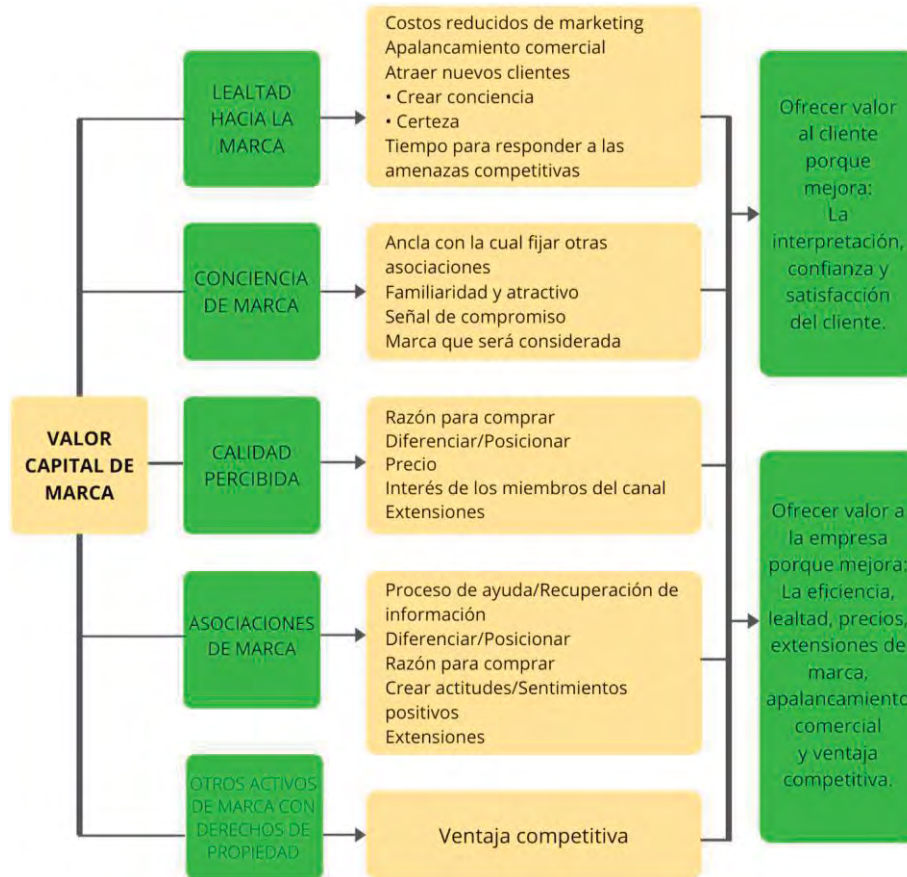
VALOR CAPITAL DE MARCA

LEALTAD HACIA LA MARCA

Costos reducidos de marketing
Apalancamiento comercial
Atraer nuevos clientes
• Crear conciencia
• Certeza
Tiempo para responder a las amenazas competitivas

CONCIENCIA DE MARCA

Ancla con la cual fijar otras asociaciones
Familiaridad y atractivo
Señal de compromiso
Marca que será considerada

CALIDAD PERCIBIDA

Razón para comprar
Diferenciar/Posicionar
Precio
Interés de los miembros del canal
Extensiones

ASOCIACIONES DE MARCA

Proceso de ayuda/Recuperación de información
Diferenciar/Posicionar
Razón para comprar
Crear actitudes/Sentimientos positivos
Extensiones

OTROS ACTIVOS DE MARCA CON DERECHOS DE PROPIEDAD

Ventaja competitiva

Ofrecer valor al cliente porque mejora: La interpretación, confianza y satisfacción del cliente.

Ofrecer valor a la empresa porque mejora: La eficiencia, lealtad, precios, extensiones de marca, apalancamiento comercial y ventaja competitiva.